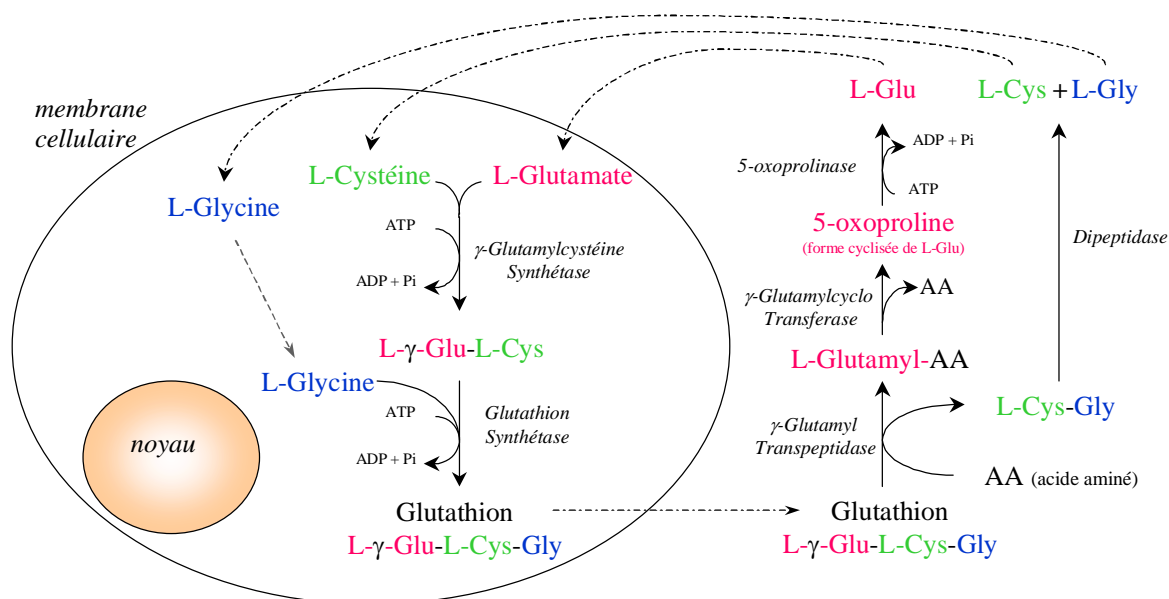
membrane cellulaire

L-Glycine

L-Cystéine L-Glutamate

ATP

$\gamma$-Glutamylcystéine Synthétase

ADP + Pi

L-$\gamma$-Glu-L-Cys

L-Glycine

ATP

Glutathion Synthétase

ADP + Pi

noyau

Glutathion
L-$\gamma$-Glu-L-Cys-Gly

L-Glu L-Cys + L-Gly

ADP + Pi

5-oxoprolinase

ATP

5-oxoproline
(forme cyclisée de L-Glu)

Dipeptidase

$\gamma$-Glutamylcyclo Transferase

AA

L-Glutamyl-AA

$\gamma$-Glutamyl Transpeptidase

L-Cys-Gly

AA (acide aminé)

Glutathion
L-$\gamma$-Glu-L-Cys-Gly